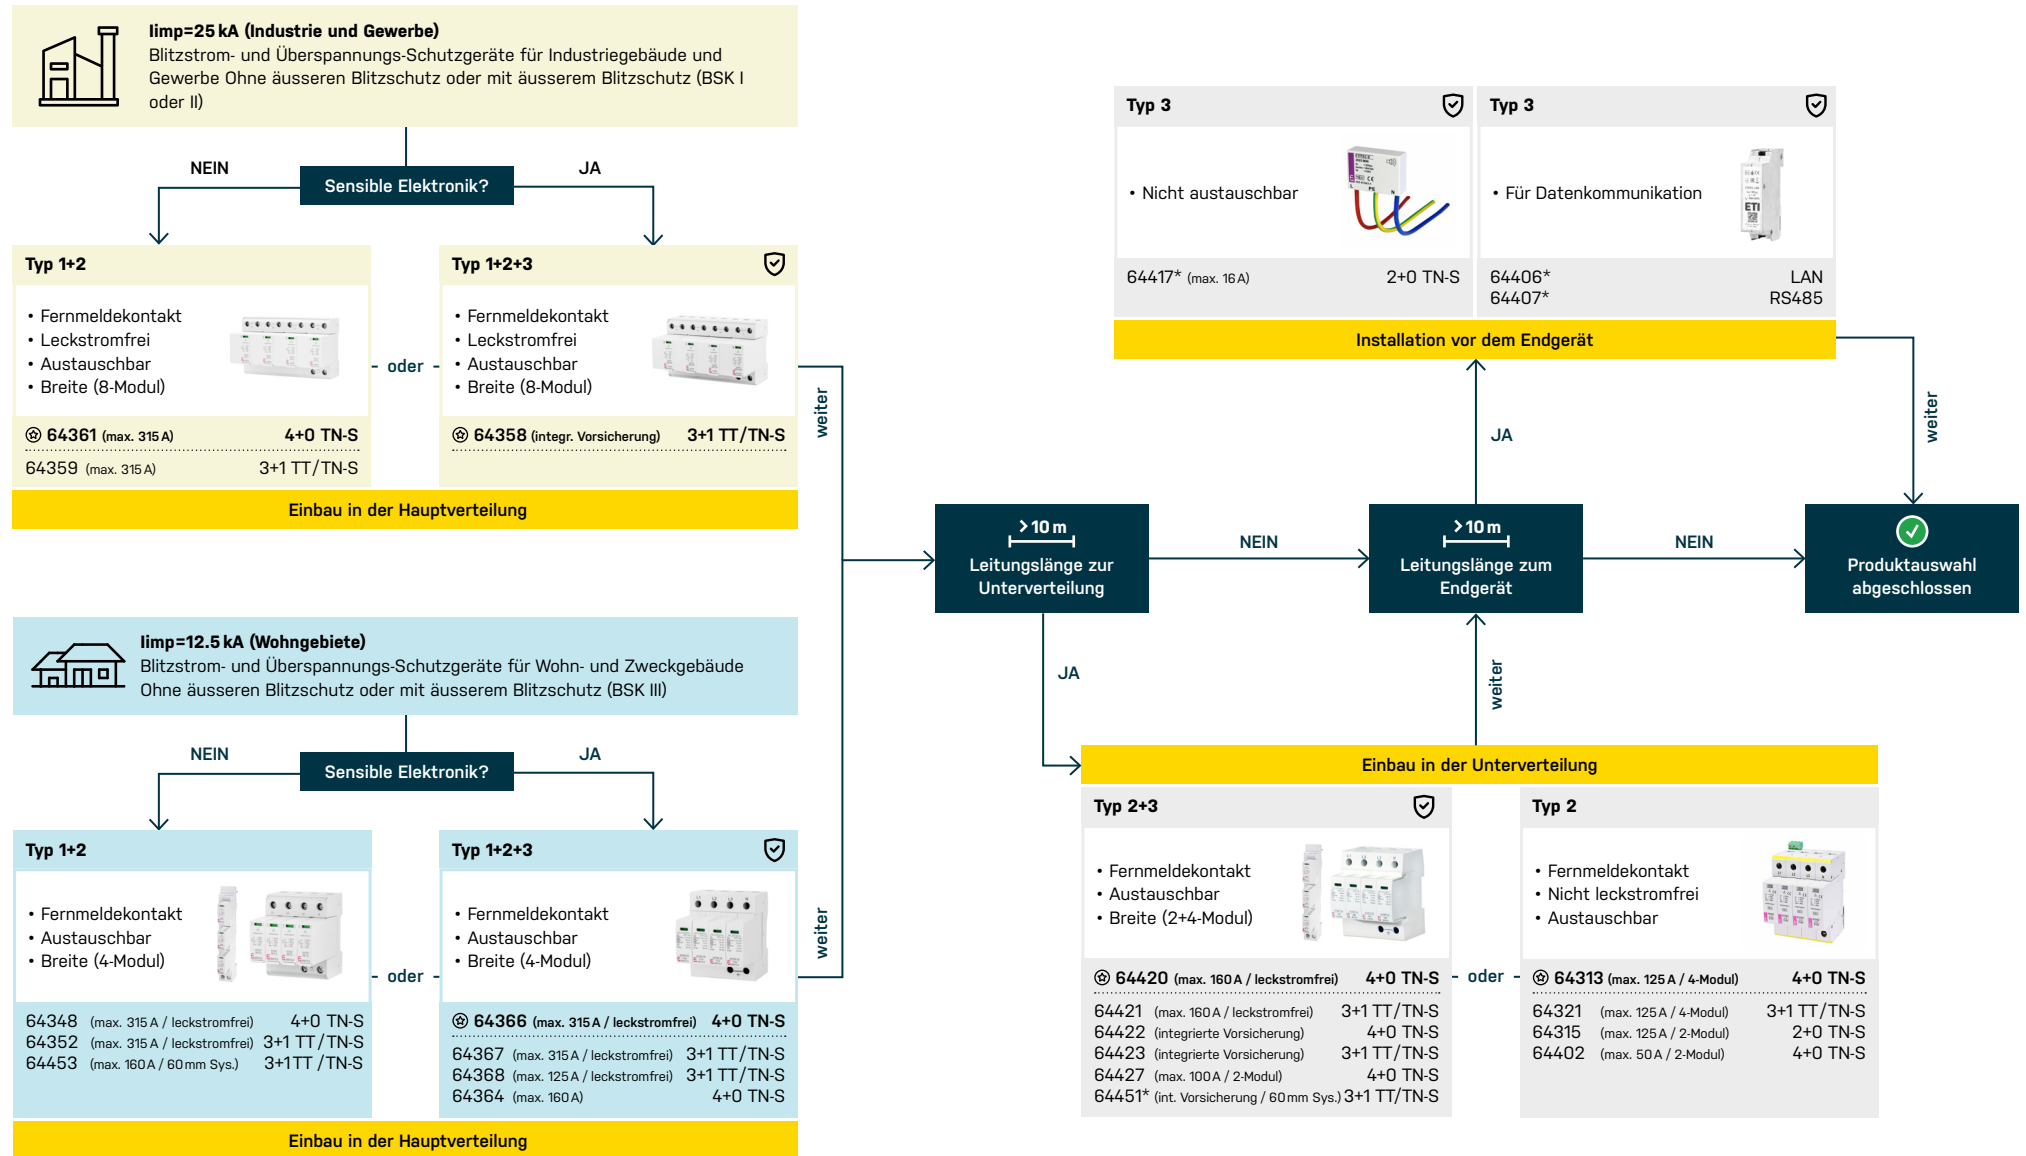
**Iimp=25 kA (Industrie und Gewerbe)**
Blitzstrom- und Überspannungs-Schutzgeräte für Industriegebäude und Gewerbe Ohne äusseren Blitzschutz oder mit äusserem Blitzschutz (BSK I oder II)

NEIN
Sensible Elektronik?
JA

**Typ 1+2**
• Fernmeldekontakt
• Leckstromfrei
• Austauschbar
• Breite (8-Modul)

64361 (max. 315 A) 4+0 TN-S
64359 (max. 315 A) 3+1 TT/TN-S

oder

**Typ 1+2+3**
• Fernmeldekontakt
• Leckstromfrei
• Austauschbar
• Breite (8-Modul)

64358 (integr. Vorsicherung) 3+1 TT/TN-S

Einbau in der Hauptverteilung

weiter

**Iimp=12.5 kA (Wohngebiete)**
Blitzstrom- und Überspannungs-Schutzgeräte für Wohn- und Zweckgebäude Ohne äusseren Blitzschutz oder mit äusserem Blitzschutz (BSK III)

NEIN
Sensible Elektronik?
JA

**Typ 1+2**
• Fernmeldekontakt
• Austauschbar
• Breite (4-Modul)

64348 (max. 315 A / leckstromfrei) 4+0 TN-S
64352 (max. 315 A / leckstromfrei) 3+1 TT/TN-S
64453 (max. 160 A / 60 mm Sys.) 3+1 TT/TN-S

oder

**Typ 1+2+3**
• Fernmeldekontakt
• Austauschbar
• Breite (4-Modul)

64366 (max. 315 A / leckstromfrei) 4+0 TN-S
64367 (max. 315 A / leckstromfrei) 3+1 TT/TN-S
64368 (max. 125 A / leckstromfrei) 3+1 TT/TN-S
64364 (max. 160 A) 4+0 TN-S

Einbau in der Hauptverteilung

weiter

**Typ 3**
• Nicht austauschbar
64417* (max. 16 A) 2+0 TN-S

**Typ 3**
• Für Datenkommunikation
64406* LAN
64407* RS485

Installation vor dem Endgerät

weiter

JA

> 10 m
Leitungslänge zur Unterverteilung

NEIN

> 10 m
Leitungslänge zum Endgerät

NEIN

Produktauswahl abgeschlossen

JA

weiter

Einbau in der Unterverteilung

**Typ 2+3**
• Fernmeldekontakt
• Austauschbar
• Breite (2+4-Modul)

64420 (max. 160 A / leckstromfrei) 4+0 TN-S
64421 (max. 160 A / leckstromfrei) 3+1 TT/TN-S
64422 (integrierte Vorsicherung) 4+0 TN-S
64423 (integrierte Vorsicherung) 3+1 TT/TN-S
64427 (max. 100 A / 2-Modul) 4+0 TN-S
64451* (int. Vorsicherung / 60 mm Sys.) 3+1 TT/TN-S

oder

**Typ 2**
• Fernmeldekontakt
• Nicht leckstromfrei
• Austauschbar

64313 (max. 125 A / 4-Modul) 4+0 TN-S
64321 (max. 125 A / 4-Modul) 3+1 TT/TN-S
64315 (max. 125 A / 2-Modul) 2+0 TN-S
64402 (max. 50 A / 2-Modul) 4+0 TN-S